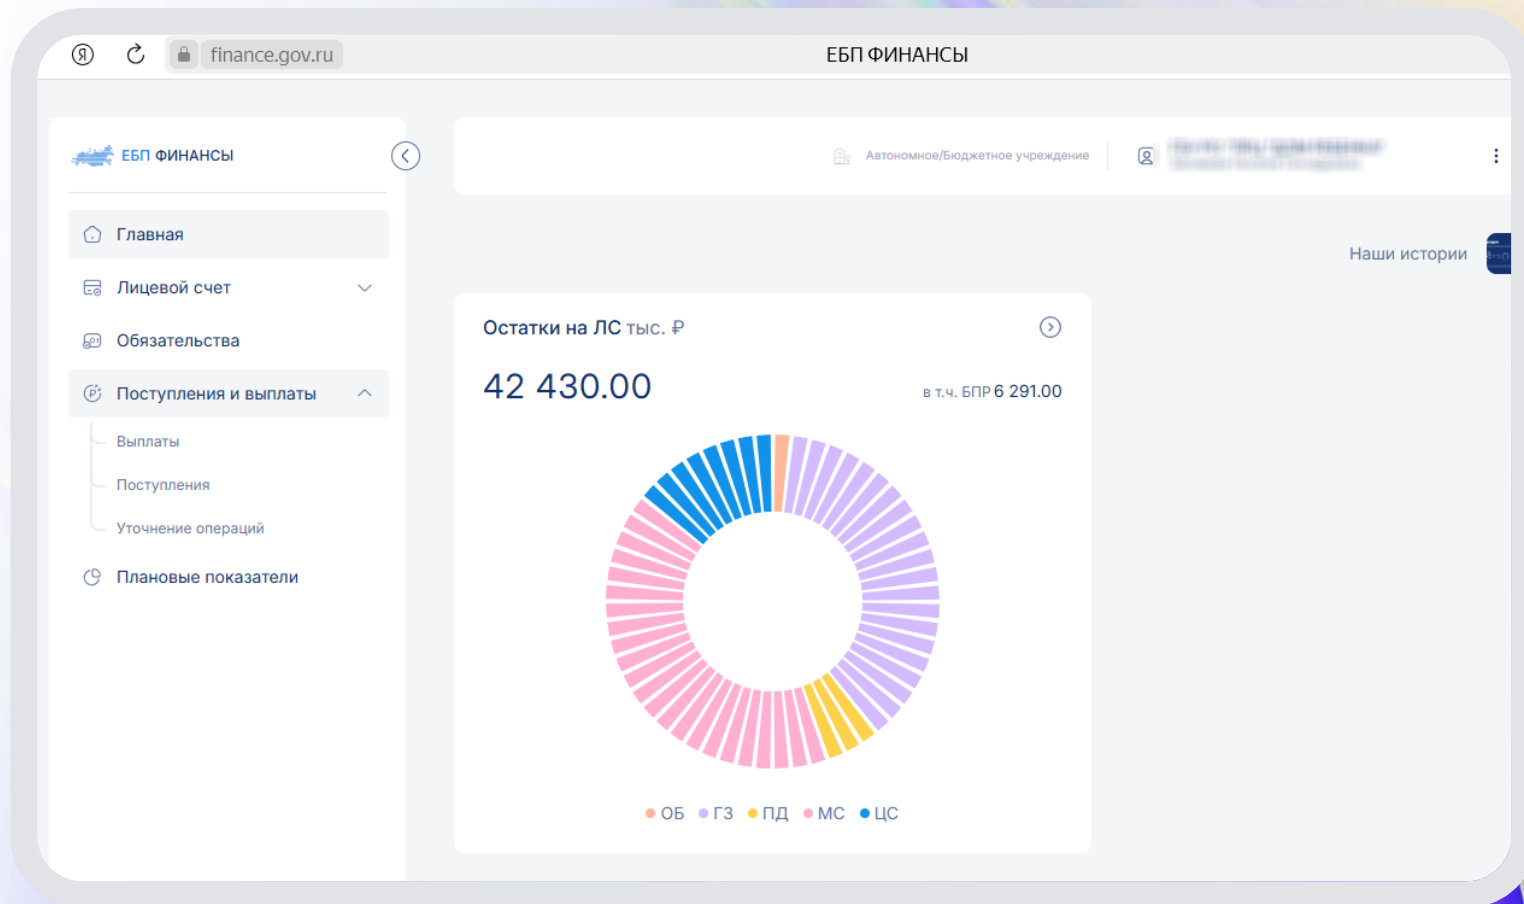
finance.gov.ru

ЕБП ФИНАНСЫ

ЕБП ФИНАНСЫ

Главная

Лицевой счет

Обязательства

Поступления и выплаты

Выплаты

Поступления

Уточнение операций

Плановые показатели

Автономное/Бюджетное учреждение

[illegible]

Наши истории

Остатки на ЛС тыс. ₽

42 430.00

в т.ч. БПР 6 291.00

ОБ ГЗ ПД МС ЦС